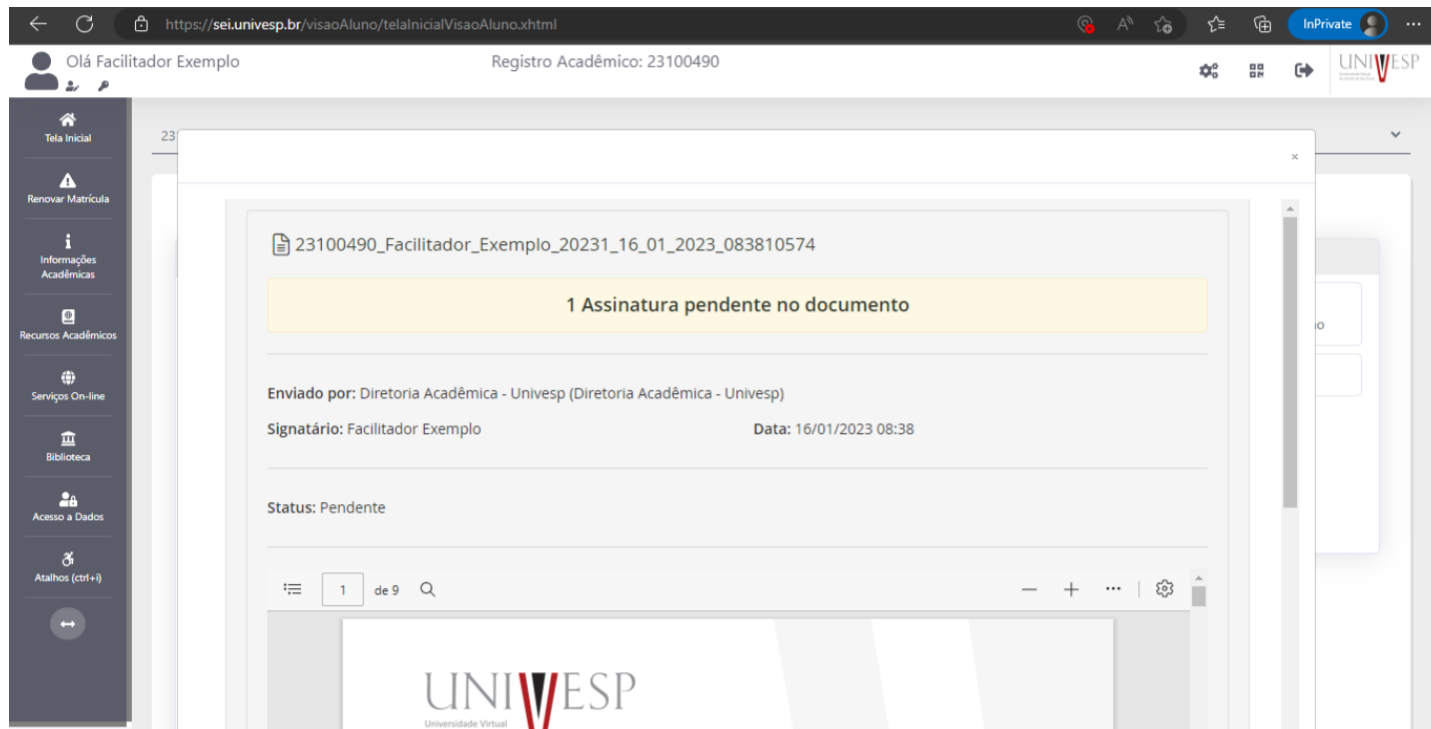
https://sei.univesp.br/visaoAluno/telaInicialVisaoAluno.xhtml

InPrivate

Olá Facilitador Exemplo

Registro Acadêmico: 23100490

UNIVESP

Tela Inicial

Renovar Matrícula

Informações Acadêmicas

Recursos Acadêmicos

Serviços On-line

Biblioteca

Acesso a Dados

Atalhos (ctrl+i)

23

×

23100490_Facilitador_Exemplo_20231_16_01_2023_083810574

1 Assinatura pendente no documento

Enviado por: Diretoria Acadêmica - Univesp (Diretoria Acadêmica - Univesp)

Signatário: Facilitador Exemplo

Data: 16/01/2023 08:38

Status: Pendente

1 de 9

UNIVESP

Universidade Virtual